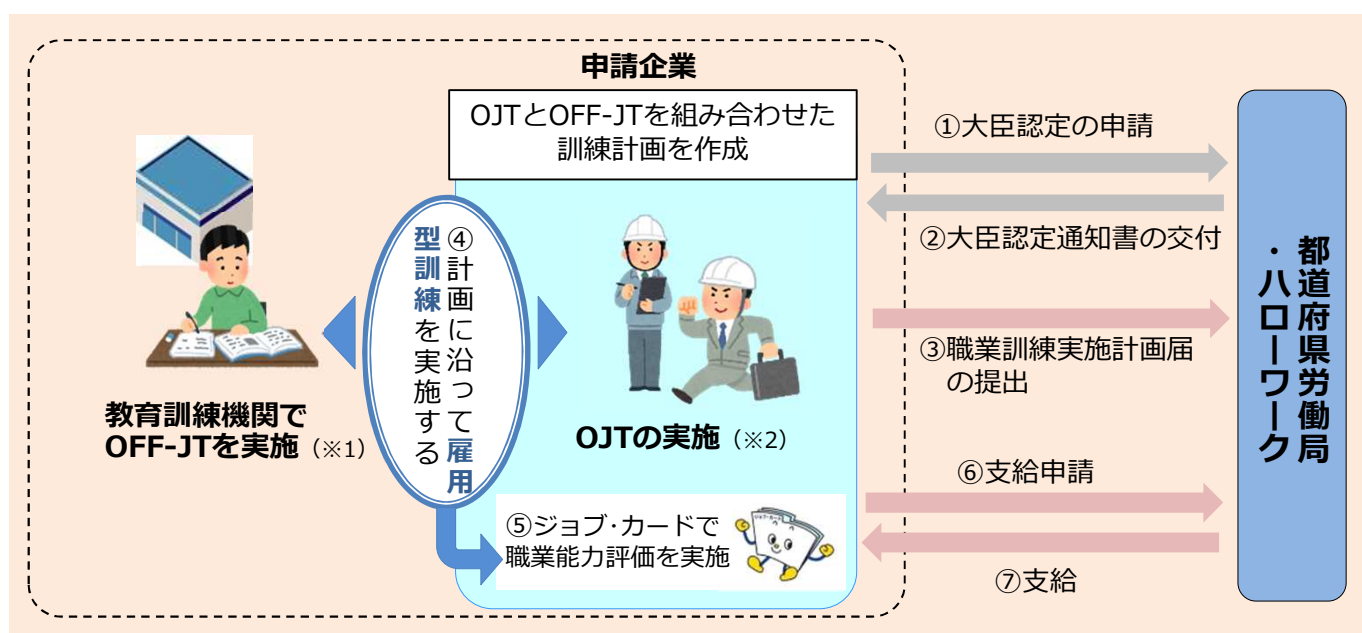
申請企業

OJTとOFF-JTを組み合わせた訓練計画を作成

①大臣認定の申請

②大臣認定通知書の交付

③職業訓練実施計画届の提出

⑥支給申請

⑦支給

都道府県労働局・ハローワーク

④計画に沿って雇用型訓練を実施する

教育訓練機関でOFF-JTを実施（※1）

OJTの実施（※2）

⑤ジョブ・カードで職業能力評価を実施